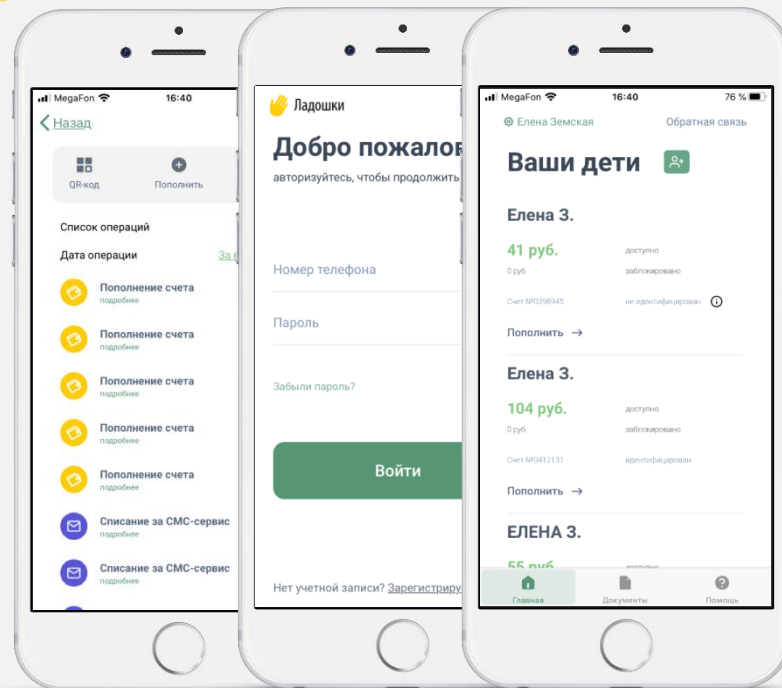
MegaFon 16:40

Назад

QR-код
Пополнить

Список операций

Дата операции За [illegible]

Пополнение счета
подробнее

Пополнение счета
подробнее

Пополнение счета
подробнее

Пополнение счета
подробнее

Пополнение счета
подробнее

Списание за СМС-сервис
подробнее

Списание за СМС-сервис
подробнее

Ладошки

Добро пожалов

авторизуйтесь, чтобы продолжить

Номер телефона

Пароль

Забыли пароль?

Войти

Нет учетной записи? Зарегистриру

MegaFon 16:40 76 %

Елена Земская
Обратная связь

Ваши дети

Елена З.

41 руб. доступно
0 руб заблокировано

Счет №0398945 не идентифицирован

Пополнить →

Елена З.

104 руб. доступно
0 руб. заблокировано

Счет №0412131 идентифицирован

Пополнить →

ЕЛЕНА З.

55 руб

Главная
Документы
Помощь